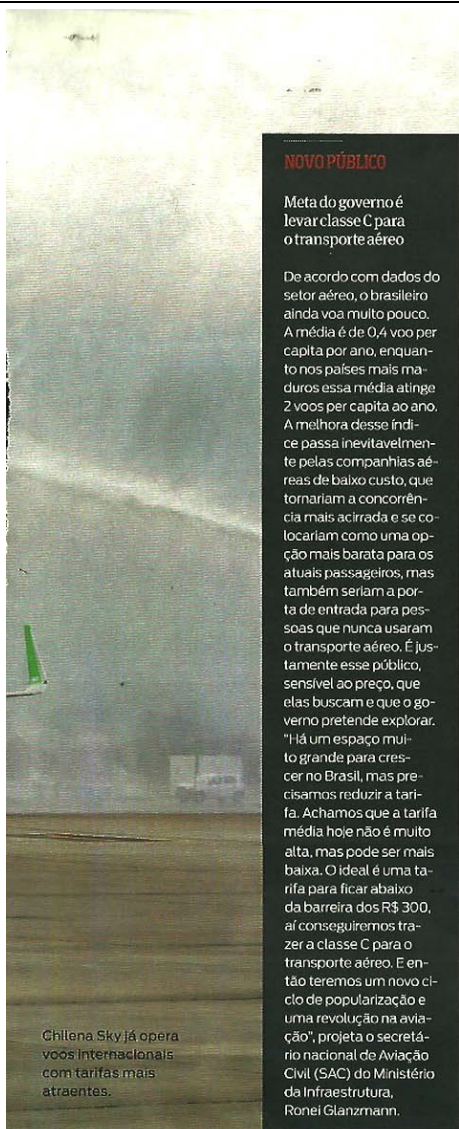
NOVO PÚBLICO

Meta do governo é levar classe C para o transporte aéreo

De acordo com dados do setor aéreo, o brasileiro ainda voa muito pouco. A média é de 0,4 voo per capita por ano, enquanto nos países mais maduros essa média atinge 2 voos per capita ao ano. A melhora desse índice passa inevitavelmente pelas companhias aéreas de baixo custo, que tornariam a concorrência mais acirrada e se colocariam como uma opção mais barata para os atuais passageiros, mas também seriam a porta de entrada para pessoas que nunca usaram o transporte aéreo. É justamente esse público, sensível ao preço, que elas buscam e que o governo pretende explorar. "Há um espaço muito grande para crescer no Brasil, mas precisamos reduzir a tarifa. Achamos que a tarifa média hoje não é muito alta, mas pode ser mais baixa. O ideal é uma tarifa para ficar abaixo da barreira dos R$ 300, aí conseguiremos trazer a classe C para o transporte aéreo. E então teremos um novo ciclo de popularização e uma revolução na aviação", projeta o secretário nacional de Aviação Civil (SAC) do Ministério da Infraestrutura, Ronei Glanzmann.

Chilena Sky já opera voos internacionais com tarifas mais atraentes.